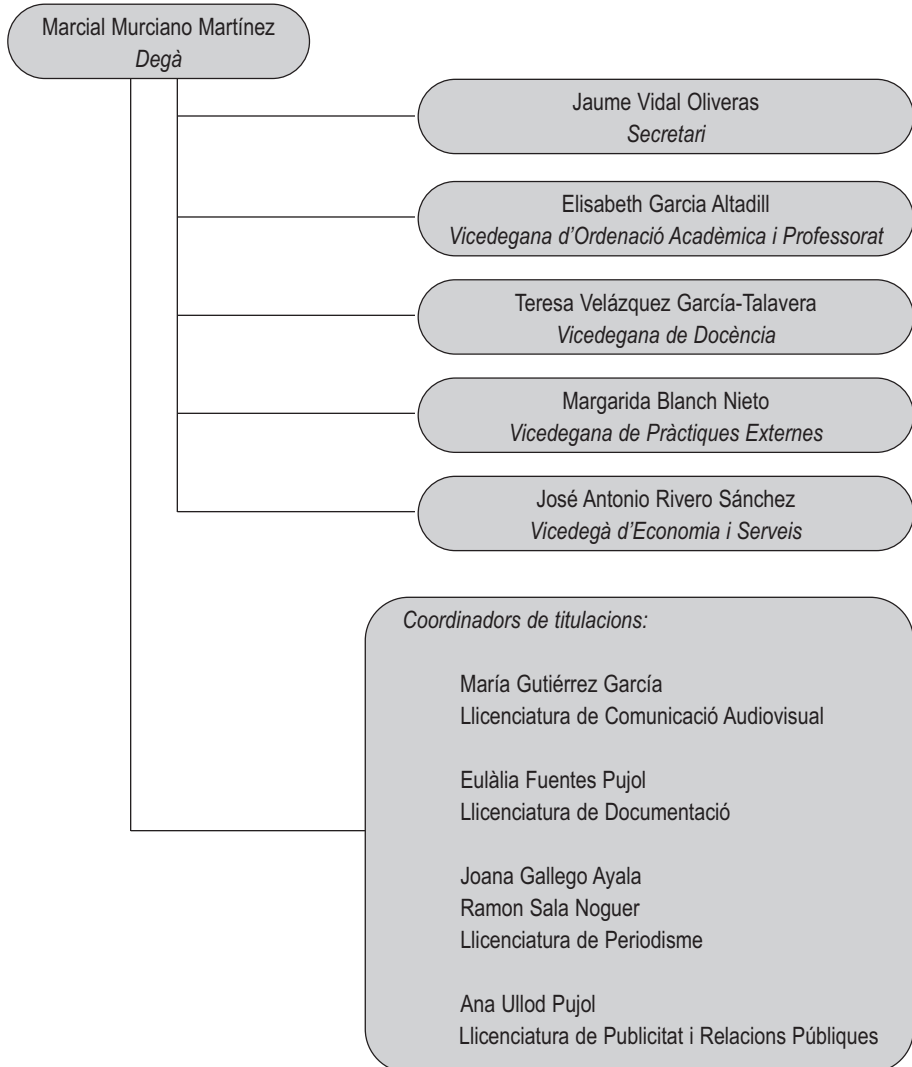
Marcial Murciano Martínez
*Degà*

Jaume Vidal Oliveras
*Secretari*

Elisabeth Garcia Altadill
*Vicedegana d'Ordenació Acadèmica i Professorat*

Teresa Velázquez García-Talavera
*Vicedegana de Docència*

Margarida Blanch Nieto
*Vicedegana de Pràctiques Externes*

José Antonio Rivero Sánchez
*Vicedegà d'Economia i Serveis*

*Coordinadors de titulacions:*

María Gutiérrez García
Llicenciatura de Comunicació Audiovisual

Eulàlia Fuentes Pujol
Llicenciatura de Documentació

Joana Gallego Ayala
Ramon Sala Noguer
Llicenciatura de Periodisme

Ana Ullod Pujol
Llicenciatura de Publicitat i Relacions Públiques